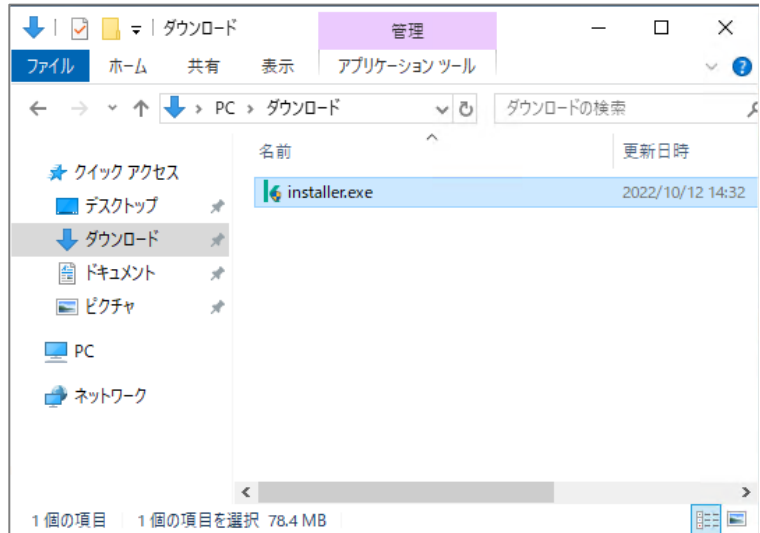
ダウンロード
管理
ファイル ホーム 共有 表示 アプリケーション ツール
PC > ダウンロード
ダウンロードの検索
名前
更新日時
クイック アクセス
デスクトップ
ダウンロード
ドキュメント
ピクチャ
PC
ネットワーク
installer.exe
2022/10/12 14:32
1 個の項目 1 個の項目を選択 78.4 MB